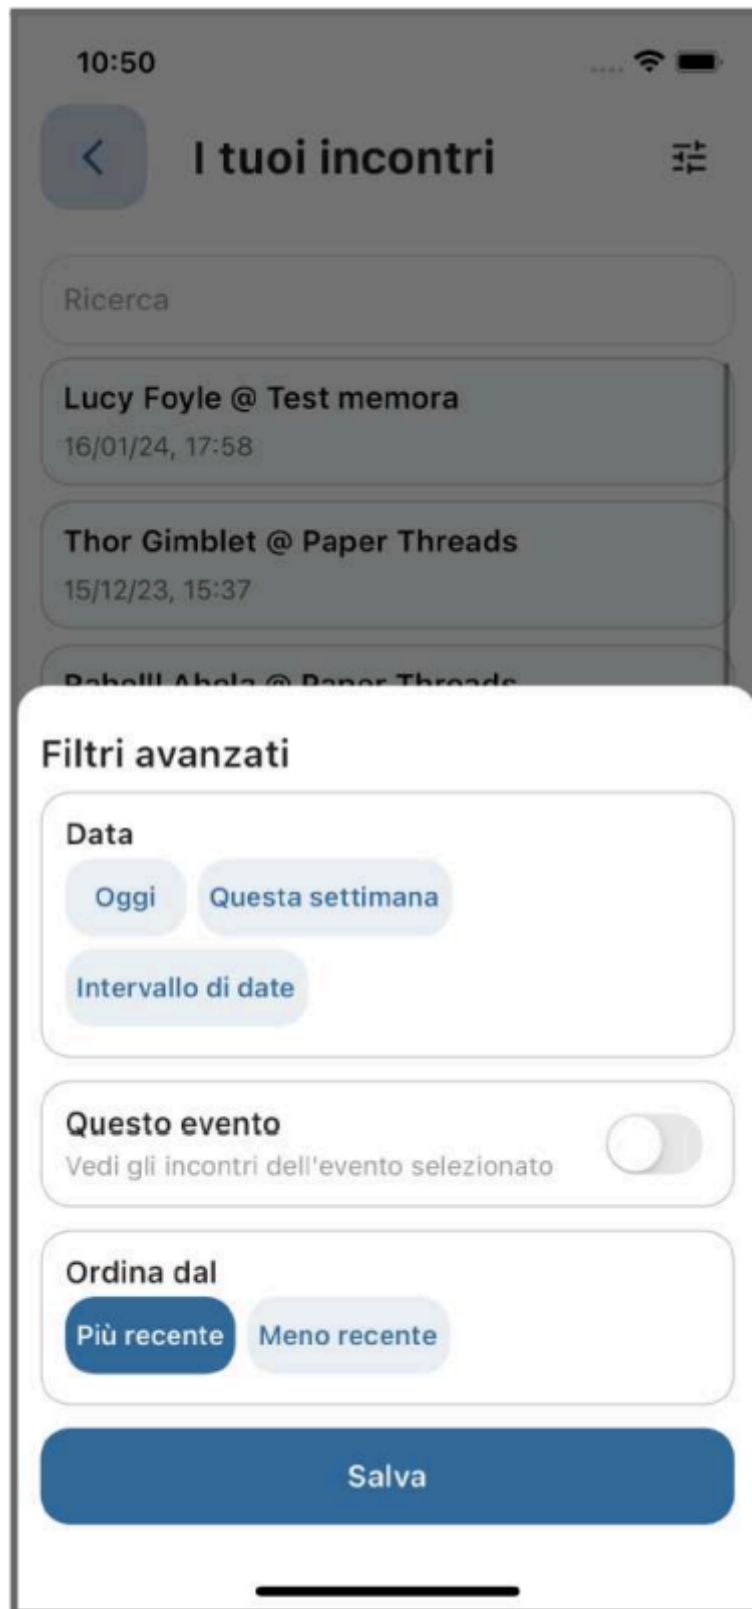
10:50

I tuoi incontri

Ricerca

Lucy Foyle @ Test memora
16/01/24, 17:58

Thor Gimblet @ Paper Threads
15/12/23, 15:37

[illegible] @ Paper Threads

Filtri avanzati

Data
Oggi
Questa settimana
Intervallo di date

Questo evento
Vedi gli incontri dell'evento selezionato

Ordina dal
Più recente
Meno recente

Salva